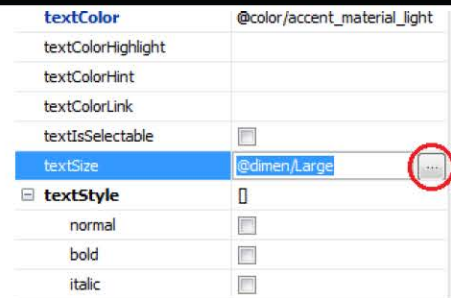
| | |
|---|---|
| textColor | @color/accent_material_light |
| textColorHighlight | |
| textColorHint | |
| textColorLink | |
| textIsSelectable | |
| textSize | @dimen/Large ... |
| ⊟ textStyle | [] |
| normal | |
| bold | |
| italic | |